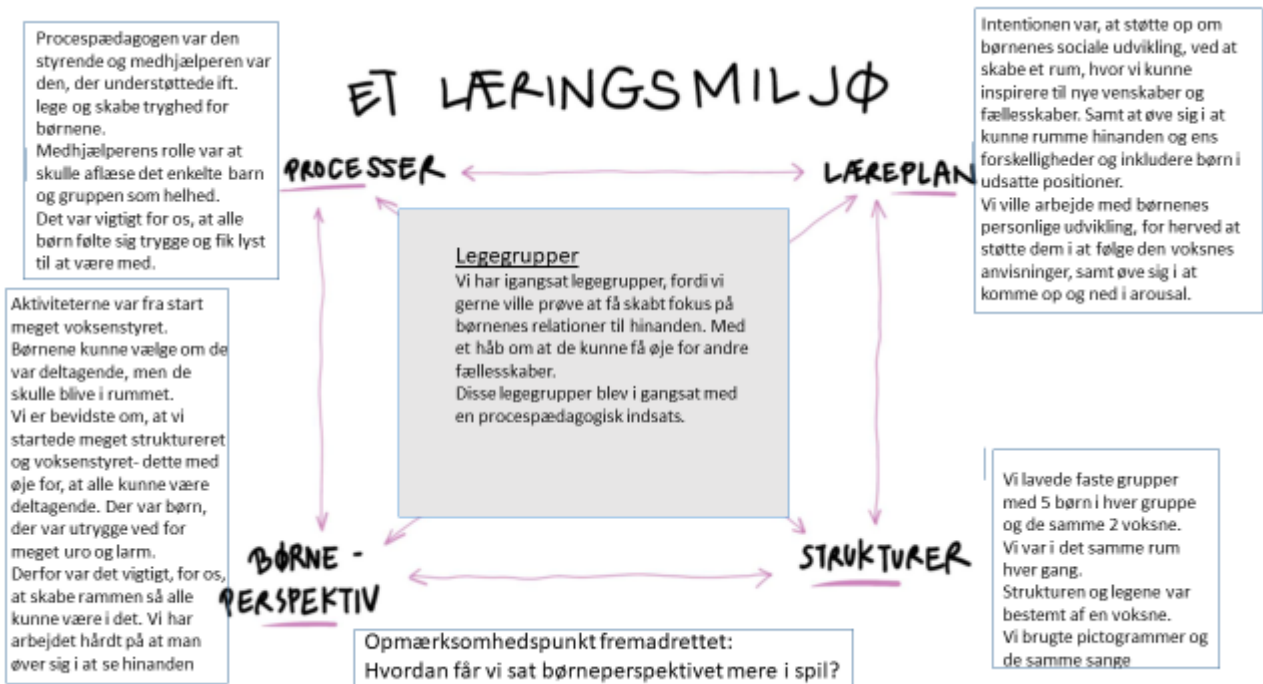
ET LÆRINGSMILJØ

Procespædagogen var den styrende og medhjælperen var den, der understøttede ift. lege og skabe tryghed for børnene.
Medhjælperens rolle var at skulle aflæse det enkelte barn og gruppen som helhed.
Det var vigtigt for os, at alle børn følte sig trygge og fik lyst til at være med.

Intentionen var, at støtte op om børnenes sociale udvikling, ved at skabe et rum, hvor vi kunne inspirere til nye venskaber og fællesskaber. Samt at øve sig i at kunne rumme hinanden og ens forskelligheder og inkludere børn i udsatte positioner.
Vi ville arbejde med børnenes personlige udvikling, for herved at støtte dem i at følge den voksnes anvisninger, samt øve sig i at komme op og ned i arousal.

PROCESSER

LÆREPLAN

Legegrupper
Vi har igangsat legegrupper, fordi vi gerne ville prøve at få skabt fokus på børnenes relationer til hinanden. Med et håb om at de kunne få øje for andre fællesskaber.
Disse legegrupper blev i gangsat med en procespædagogisk indsats.

Aktiviteterne var fra start meget voksenstyret. Børnene kunne vælge om de var deltagende, men de skulle blive i rummet.
Vi er bevidste om, at vi startede meget struktureret og voksenstyret- dette med øje for, at alle kunne være deltagende. Der var børn, der var utrygge ved for meget uro og larm.
Derfor var det vigtigt, for os, at skabe rammen så alle kunne være i det. Vi har arbejdet hårdt på at man øver sig i at se hinanden

Vi lavede faste grupper med 5 børn i hver gruppe og de samme 2 voksne.
Vi var i det samme rum hver gang.
Strukturen og legene var bestemt af en voksne.
Vi brugte pictogrammer og de samme sange

BØRNE - PERSPEKTIV

STRUKTURER

Opmærksomhedspunkt fremadrettet:
Hvordan får vi sat børneperspektivet mere i spil?